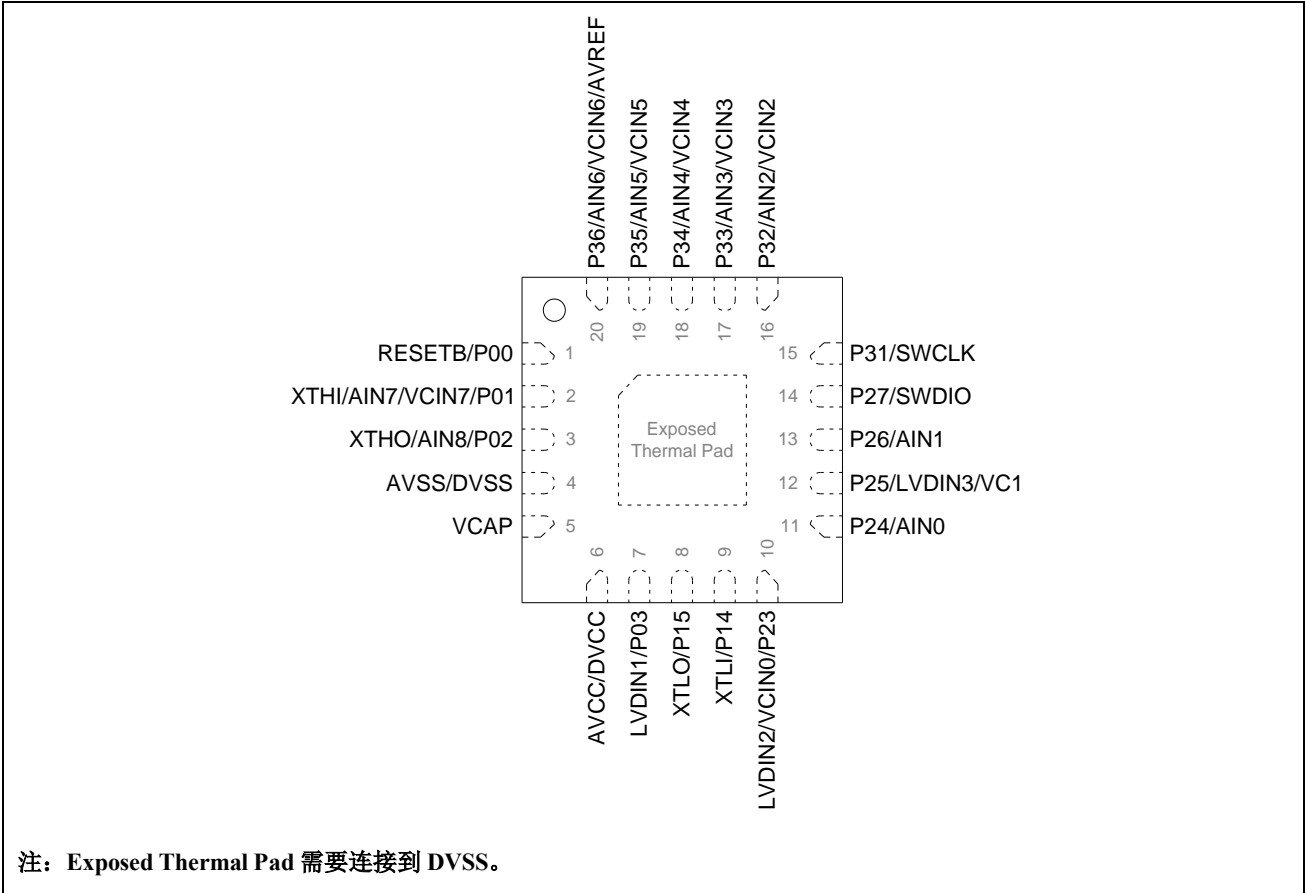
P36/AIN6/VCIN6/AVREF
P35/AIN5/VCIN5
P34/AIN4/VCIN4
P33/AIN3/VCIN3
P32/AIN2/VCIN2

20 19 18 17 16

RESETB/P00 1
XTHI/AIN7/VCIN7/P01 2
XTHO/AIN8/P02 3
AVSS/DVSS 4
VCAP 5

Exposed Thermal Pad

15 P31/SWCLK
14 P27/SWDIO
13 P26/AIN1
12 P25/LVDIN3/VC1
11 P24/AIN0

6 7 8 9 10

AVCC/DVCC
LVDIN1/P03
XTLO/P15
XTLI/P14
LVDIN2/VCIN0/P23

注：Exposed Thermal Pad 需要连接到 DVSS。